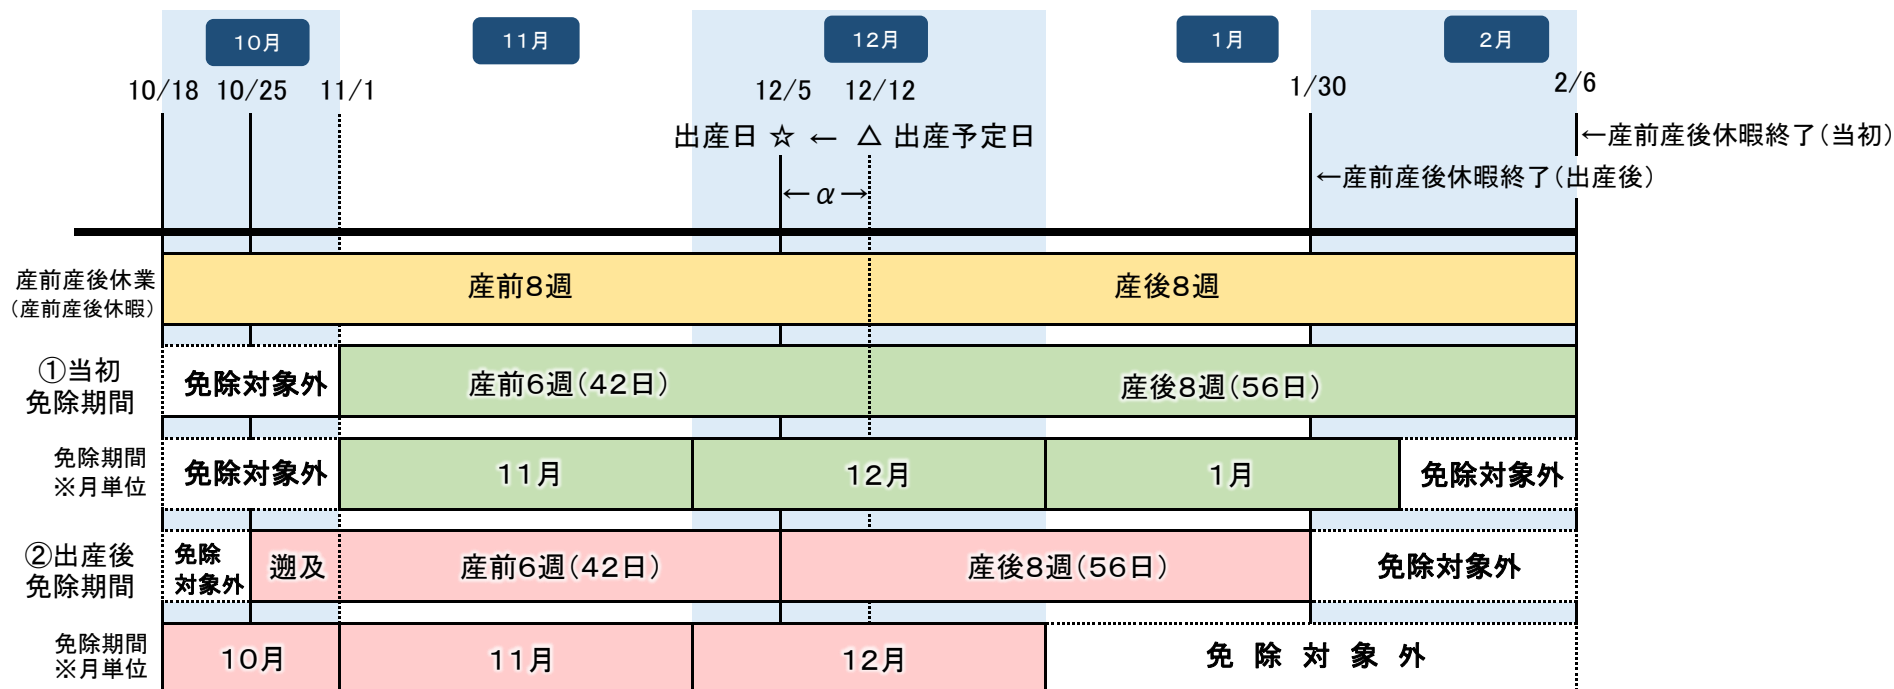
10月 11月 12月 1月 2月

10/18 10/25 11/1 12/5 12/12 1/30 2/6

出産日 ☆ ← △ 出産予定日

←産前産後休暇終了(当初)

←$\alpha$→

←産前産後休暇終了(出産後)

産前産後休業
(産前産後休暇)

産前8週 産後8週

①当初
免除期間

免除対象外 産前6週(42日) 産後8週(56日)

免除期間
※月単位

免除対象外 11月 12月 1月 免除対象外

②出産後
免除期間

免除
対象外 遡及 産前6週(42日) 産後8週(56日) 免除対象外

免除期間
※月単位

10月 11月 12月 免 除 対 象 外